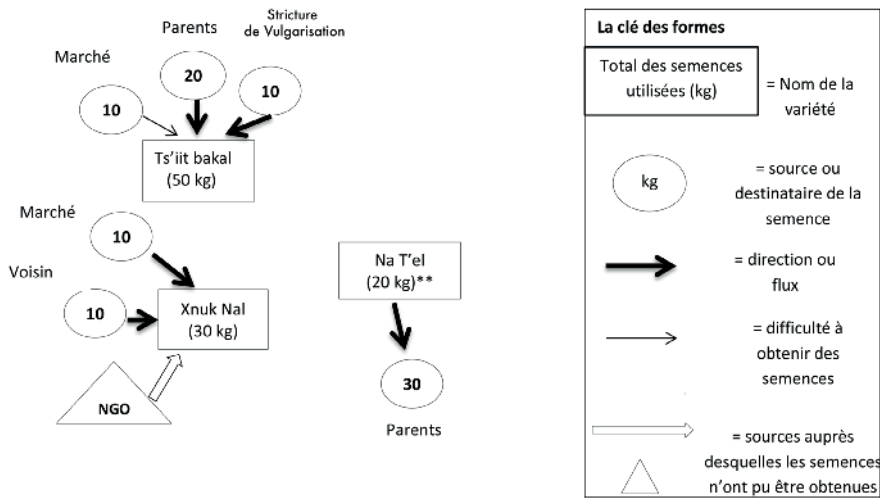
Parents

Stricture de Vulgarisation

Marché

20

10

10

Ts'iit bakal (50 kg)

Marché

10

Voisin

10

Xnuk Nal (30 kg)

NGO

Na T'el (20 kg)**

30

Parents

La clé des formes

Total des semences utilisées (kg) = Nom de la variété

kg = source ou destinataire de la semence

= direction ou flux

= difficulté à obtenir des semences

= sources auprès desquelles les semences n'ont pu être obtenues